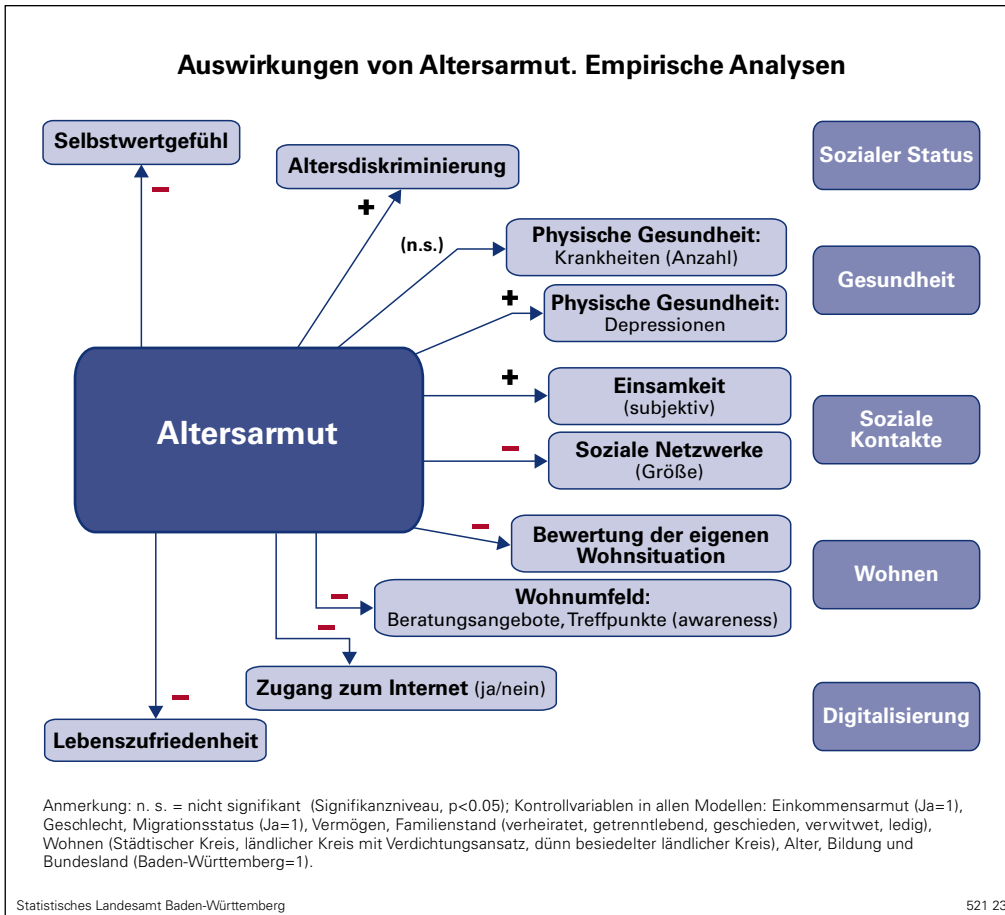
Auswirkungen von Altersarmut. Empirische Analysen

Selbstwertgefühl

−

Altersdiskriminierung

+

Sozialer Status

(n.s.)

Physische Gesundheit:
Krankheiten (Anzahl)

+

Physische Gesundheit:
Depressionen

Gesundheit

Altersarmut

+

Einsamkeit
(subjektiv)

Soziale Kontakte

−

Soziale Netzwerke
(Größe)

−

Bewertung der eigenen Wohnsituation

Wohnen

−

Wohnumfeld:
Beratungsangebote, Treffpunkte (awareness)

−

Zugang zum Internet (ja/nein)

Digitalisierung

−

Lebenszufriedenheit

Anmerkung: n. s. = nicht signifikant (Signifikanzniveau, p<0.05); Kontrollvariablen in allen Modellen: Einkommensarmut (Ja=1), Geschlecht, Migrationsstatus (Ja=1), Vermögen, Familienstand (verheiratet, getrenntlebend, geschieden, verwitwet, ledig), Wohnen (Städtischer Kreis, ländlicher Kreis mit Verdichtungsansatz, dünn besiedelter ländlicher Kreis), Alter, Bildung und Bundesland (Baden-Württemberg=1).

Statistisches Landesamt Baden-Württemberg

521 23